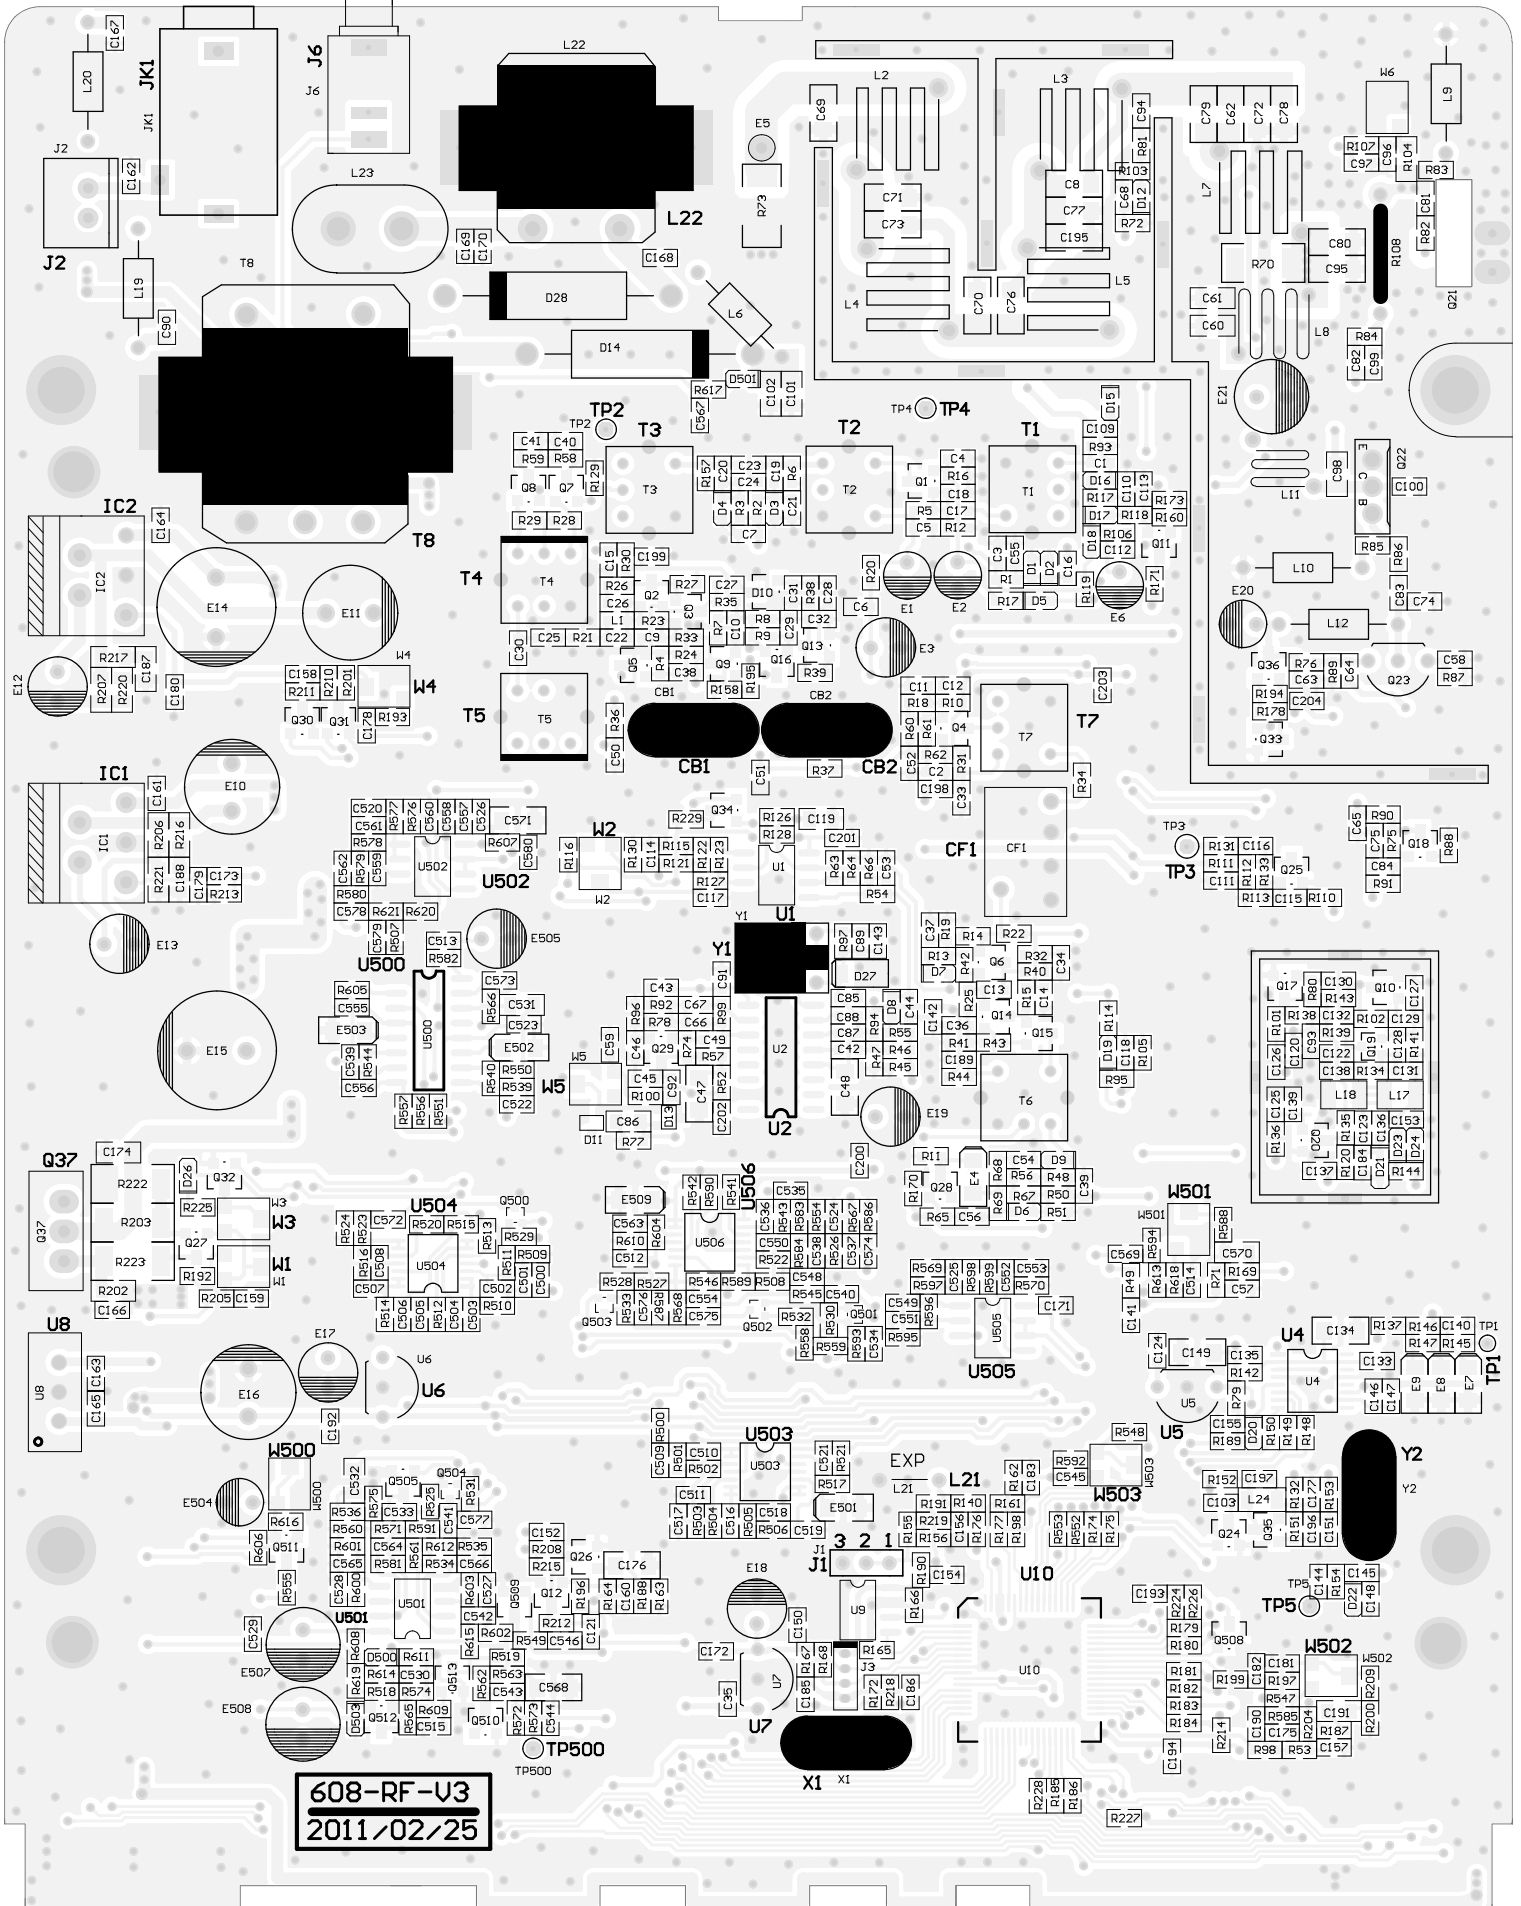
C167
JK1
J6
L22
L20
J6
JK1
J2
C162
L23
L22
J2
T8
L19
C90
C169 C170
C168
D28
L6
D14
R617
D501
C102 C101
C567
E5
R73
C69
L2
C71
C73
L4
C70 C76
L3
C8
C77
C195
L5
C94
R81
R103
C68 D12
R72
C79 C62 C72 C78
L7
R70
C80
C95
C61
C60
L8
W6
L9
R107
C97 C96 R104
R83
R82 C81
R108
Q21
R84
C82 C99
E21
TP2
TP2
C41 C40
R59 R58
R129
Q8 Q7
R29 R28
T3
T3
R157
C20
C23
C24
R6
C19
D4 R3 R2 D3
C21
C7
T2
T2
TP4 TP4
Q1
C4
R16
C18
C17
R5
C5 R12
T1
T1
D15
C109
R93
C1
D16
R117
C110
C113
R173
D17
R118
R160
D18
R106
C112
Q11
E
C
B
Q22
C98
C100
L11
R85 R86
L10
E20
L12
C83 C74
IC2
C164
IC2
T8
E14
E11
T4
T4
C199
C15
R30
R26
C26
L1
Q2
R27
C27
R35
C31
R38
C28
D10
C32
R23
R7
C10
R8
R9
C29
C25
R21
C22
C9
R33
C30
R24
Q5 R4
C38
Q9
R195
Q13
Q16
R39
R158
C6
R20
E1
E2
C3
C55
R1
D1
D2
C16
R17
D5
E6
R119
R171
E3
Q36
R76
R89
C64
C58
C63
R87
Q23
R194
C204
R178
Q33
E12
R217
R207
R220
C187
C180
C158
R211
R210
R201
W4
W4
Q30
Q31
C178
R193
T5
T5
C50 R36
CB1
CB1
CB2
CB2
C51
R37
C11
C12
R18
R10
R60
R61
Q4
R62
C2
C52
R31
C198
C33
T7
T7
C203
R34
IC1
C161
IC1
R206
R216
R221
C188
C179
C173
R213
E10
C520
R577
R576
C560
C558
C557
C526
C571
C561
R578
C562
R579
C559
U502
R607
C580
R580
C578
R621
R620
U502
W2
R116
R130
C114
R115
R121
R122
R123
R127
C117
W2
Q34
R229
R126
R128
C119
U1
C201
R63
R64
R66
C53
R54
CF1
CF1
TP3
R131
C116
R111
R12
R133
C111
Q25
R113
C115
R110
TP3
C65
R90
C75
R75
C84
R91
Q18
R88
E13
C579
R507
C513
R582
E505
U500
Y1
Y1
U1
R97
C89
C143
D27
C37
R19
R14
R22
R13
R42
Q6
R32
C34
D7
R40
C13
R15
C14
Q14
R25
C36
C142
Q15
R41
R43
C189
R44
R605
C555
E503
C539
R544
C556
U500
R566
C573
C531
C523
E502
R550
R540
R539
C522
W5
W5
C59
C43
R92
C67
C91
R96
R78
C66
R99
C46
Q29
R74
C49
R57
C45
R100
C92
C47
R52
C86
R77
D13
C202
D11
U2
U2
C85
C88
C87
C42
D8
C44
R94
R55
R47
R46
R45
C48
E19
R114
R105
D19
C118
R95
T6
Q17
C130
R80
R143
Q10
C127
R101
R138
C132
R102
C129
R139
Q19
C128
R141
C126
C120
C93
C122
R138
R134
C131
C125
C139
L18
L17
R136
Q20
R135
C123
C153
C136
D23
C137
C184
D21
R144
D24
E15
R557
R556
R551
C200
R11
R170
Q28
E4
R68
C54
R56
D9
R48
C39
R69
R67
R50
R65
C56
D6
R51
Q37
C174
Q37
D26
Q32
R222
R225
W3
R203
W3
Q27
R223
R192
W1
R202
C166
R205
C159
W1
U504
Q500
R524
C572
R520
R515
R513
R529
R511
R509
C501
C500
R516
R522
C508
U504
C507
C502
R514
C506
C505
R512
C504
C503
R510
E509
R542
R590
R541
U506
C535
C563
R604
R610
C512
C536
R543
R583
R554
C524
C567
C586
U506
C550
R584
C538
C537
C574
R522
R546
R589
R508
C548
R528
R527
R545
C540
R533
C576
R568
C554
C575
Q503
R569
Q502
R532
Q501
R558
R559
R593
C534
R569
C525
R599
C552
C553
R597
R528
R570
C549
C551
R596
R595
U505
C171
U505
W501
W501
R588
C569
R594
C570
R613
R618
C514
R71
R169
C57
R49
C141
C124
C149
C135
R142
R79
U5
U5
C155
R150
R189
D20
R149
R148
U4
C134
U4
R137
R146
C140
TP1
R147
R145
TP1
C133
C146
C147
E9
E8
E7
U8
U8
C163
C165
E17
U6
U6
E16
C192
W500
E504
W500
R616
R606
Q511
R555
C532
Q505
Q504
R575
R531
R536
C533
R525
R560
R571
R591
C541
C577
R601
C564
R612
R535
C565
R581
R534
C566
C528
R600
U501
U501
C529
E507
R608
D500
R611
R619
R614
C530
R518
C574
E508
D503
Q512
R565
R609
C515
R603
C527
Q509
C542
R602
R615
R519
R562
R563
C543
Q510
R572
R573
C544
TP500
TP500
C152
R208
R215
Q26
C176
Q12
R196
R212
C546
R549
C121
R164
C160
R18
R163
C568
R500
C509
R501
C510
R502
U503
U503
C511
C517
R503
R504
C516
R505
C518
R506
C519
C521
R521
R517
E501
EXP
L21
L21
J1
3 2 1
J1
C150
E18
C172
U7
C35
R167
R168
C185
U9
R165
J3
R172
R218
C186
R166
R190
C154
R55
R219
R191
R140
R156
C156
R176
R161
R177
R198
R162
C183
R592
R548
C545
W503
W503
R553
R552
R174
R175
U10
U10
C193
R224
R226
R179
R180
C194
R181
R182
R183
R184
R214
R228
R185
R186
R227
Q508
R152
C197
C103
L24
R132
C177
R153
Q24
Q35
R151
C196
C151
C158
Y2
Y2
TP5
C144
R154
C145
TP5
D22
C148
W502
W502
R199
C182
C181
R197
R209
R547
C190
R585
R204
C191
C175
R187
R200
R98
R53
C157
U7
X1
X1
608-RF-V3
2011/02/25